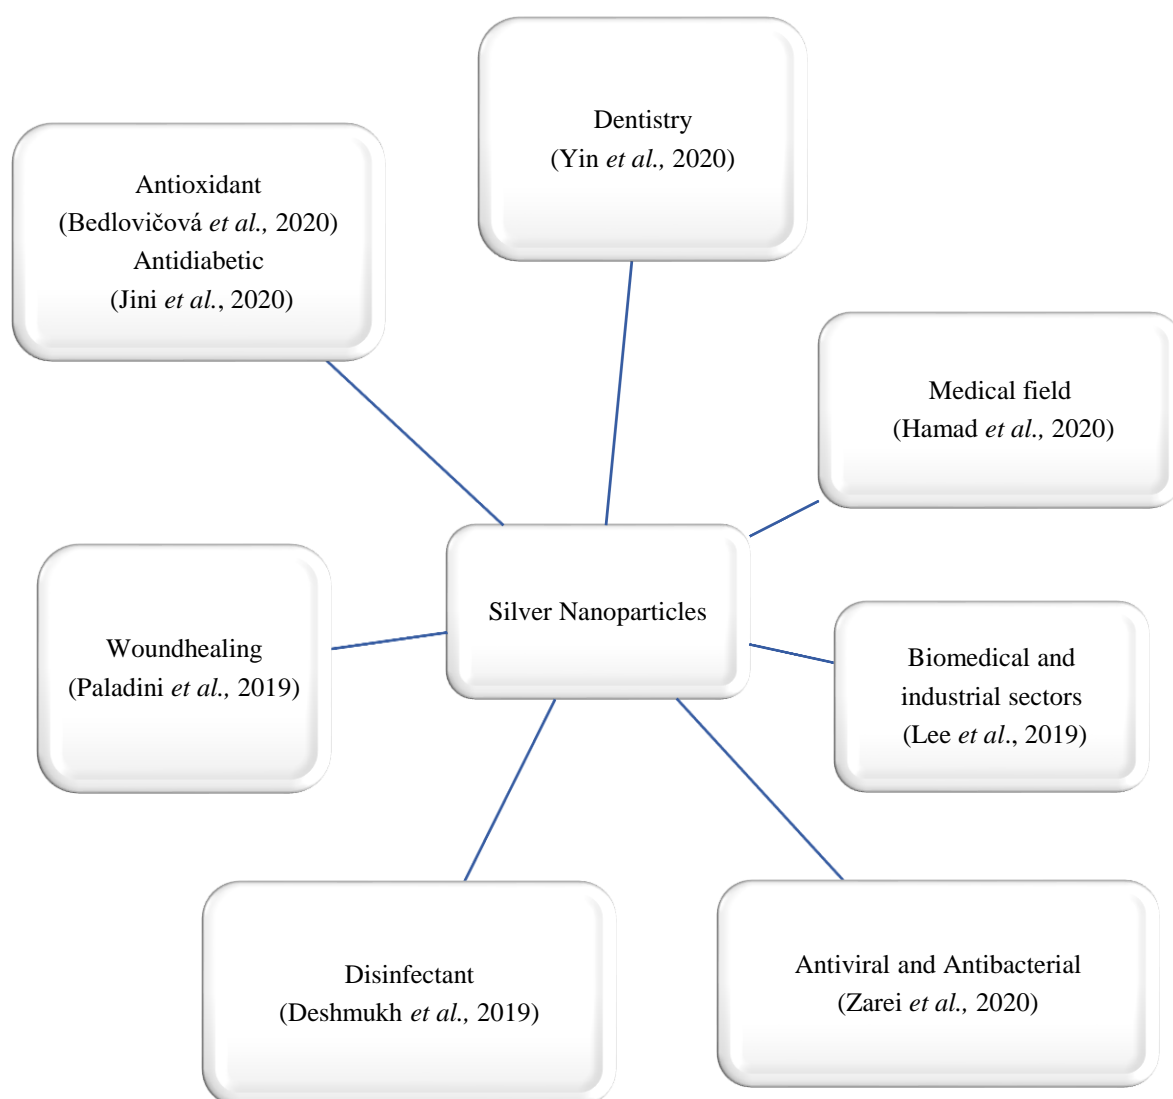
Dentistry
(Yin et al., 2020)

Antioxidant
(Bedlovičová et al., 2020)
Antidiabetic
(Jini et al., 2020)

Medical field
(Hamad et al., 2020)

Silver Nanoparticles

Woundhealing
(Paladini et al., 2019)

Biomedical and industrial sectors
(Lee et al., 2019)

Disinfectant
(Deshmukh et al., 2019)

Antiviral and Antibacterial
(Zarei et al., 2020)